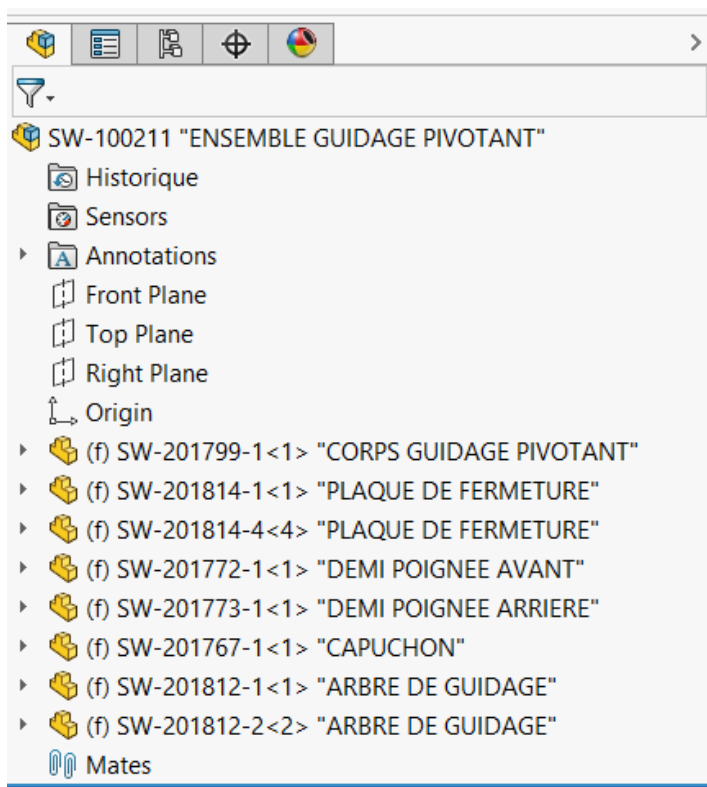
SW-100211 "ENSEMBLE GUIDAGE PIVOTANT"
Historique
Sensors
Annotations
Front Plane
Top Plane
Right Plane
Origin
(f) SW-201799-1<1> "CORPS GUIDAGE PIVOTANT"
(f) SW-201814-1<1> "PLAQUE DE FERMETURE"
(f) SW-201814-4<4> "PLAQUE DE FERMETURE"
(f) SW-201772-1<1> "DEMI POIGNEE AVANT"
(f) SW-201773-1<1> "DEMI POIGNEE ARRIERE"
(f) SW-201767-1<1> "CAPUCHON"
(f) SW-201812-1<1> "ARBRE DE GUIDAGE"
(f) SW-201812-2<2> "ARBRE DE GUIDAGE"
Mates